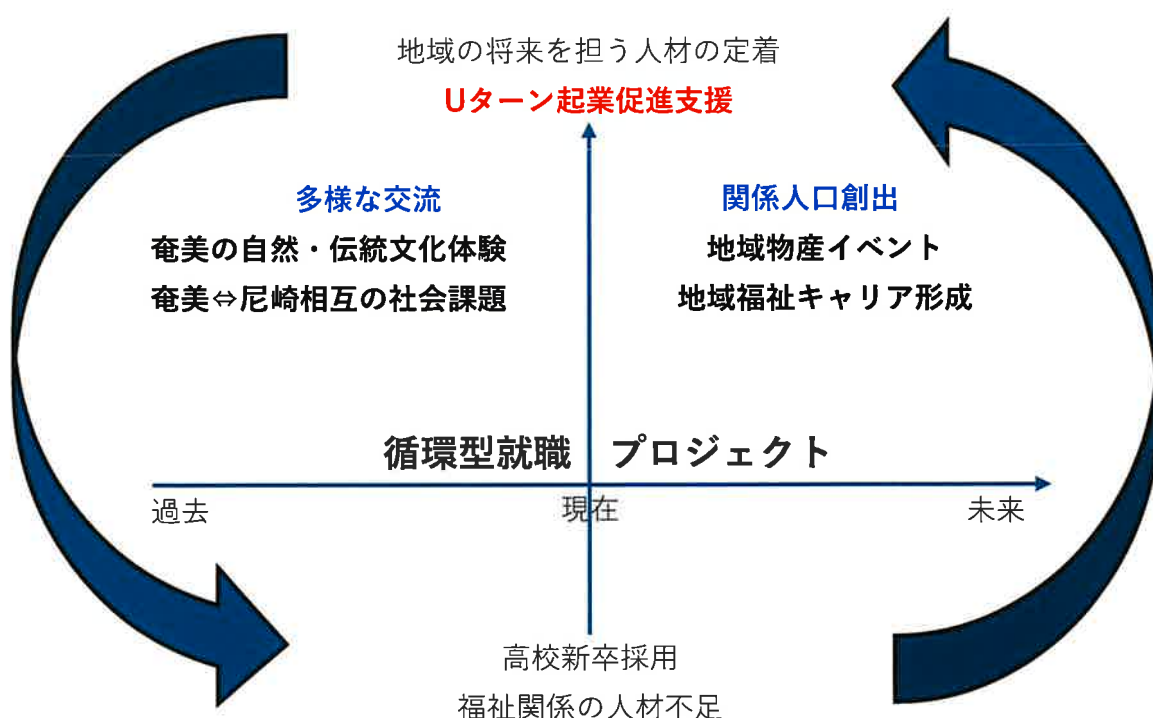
地域の将来を担う人材の定着
Uターン起業促進支援

多様な交流
奄美の自然・伝統文化体験
奄美⇔尼崎相互の社会課題

関係人口創出
地域物産イベント
地域福祉キャリア形成

循環型就職　プロジェクト

過去
現在
未来

高校新卒採用
福祉関係の人材不足